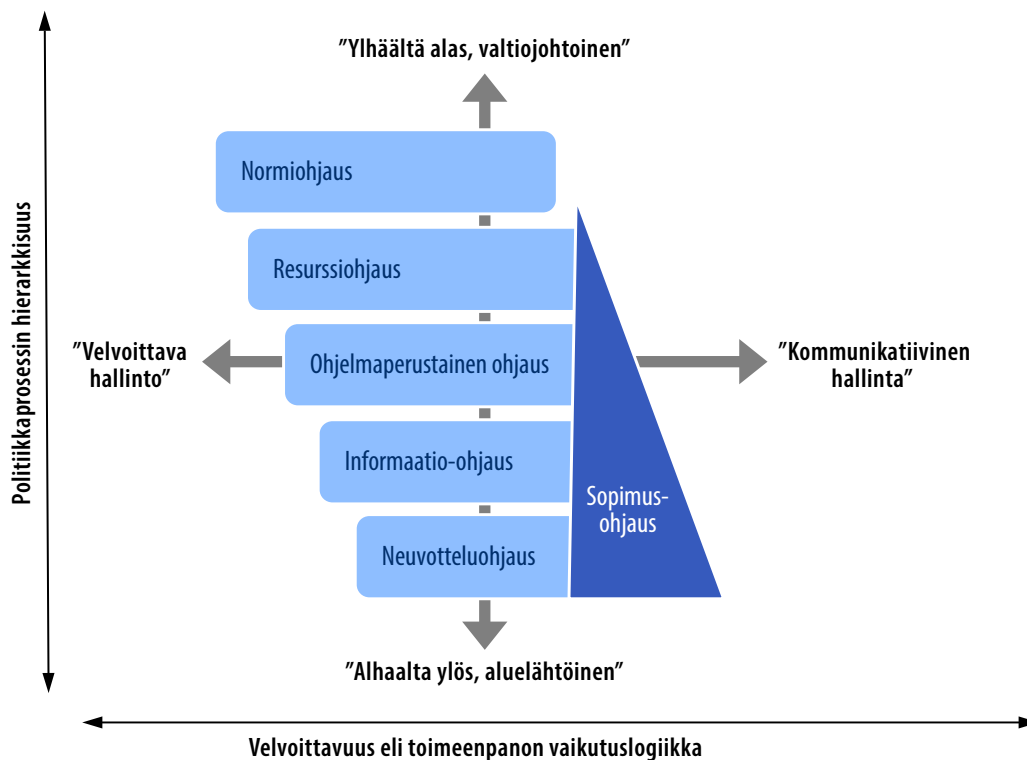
Politiikkaprosessin hierarkkisuus

”Ylhäältä alas, valtiojohtoinen”

Normiohjaus

Resurssiohjaus

”Velvoittava hallinto”

Ohjelmaperustainen ohjaus

”Kommunikatiivinen hallinta”

Informaatio-ohjaus

Sopimusohjaus

Neuvotteluohjaus

”Alhaalta ylös, aluelähtöinen”

Velvoittavuus eli toimeenpanon vaikutuslogiikka